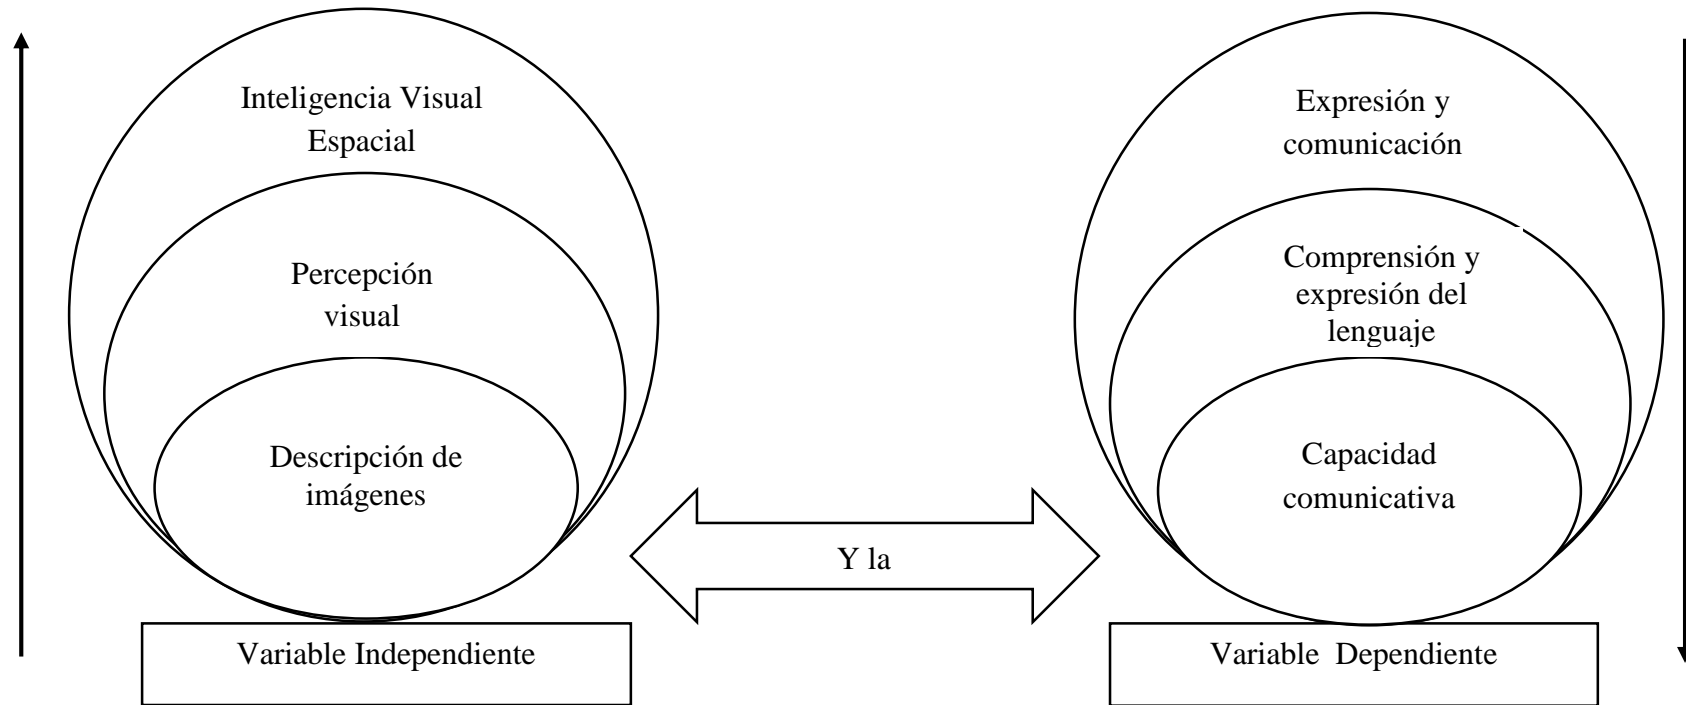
Inteligencia Visual Espacial

Percepción visual

Descripción de imágenes

Variable Independiente

Y la

Expresión y comunicación

Comprensión y expresión del lenguaje

Capacidad comunicativa

Variable Dependiente